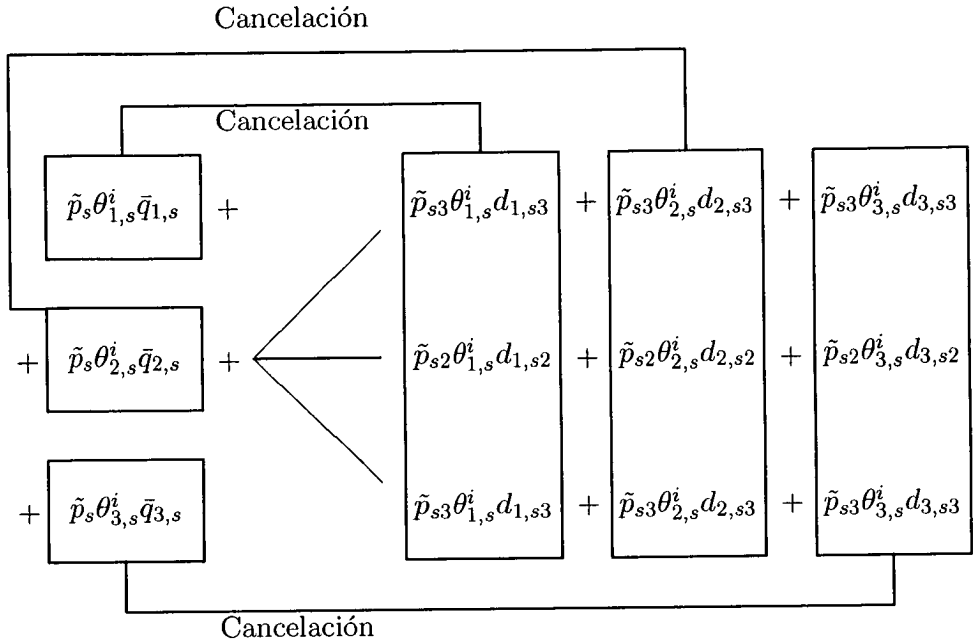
Cancelación

Cancelación

$\tilde{p}_s\theta^i_{1,s}\bar{q}_{1,s}$ + $\tilde{p}_{s3}\theta^i_{1,s}d_{1,s3}$ + $\tilde{p}_{s3}\theta^i_{2,s}d_{2,s3}$ + $\tilde{p}_{s3}\theta^i_{3,s}d_{3,s3}$

+ $\tilde{p}_s\theta^i_{2,s}\bar{q}_{2,s}$ + $\tilde{p}_{s2}\theta^i_{1,s}d_{1,s2}$ + $\tilde{p}_{s2}\theta^i_{2,s}d_{2,s2}$ + $\tilde{p}_{s2}\theta^i_{3,s}d_{3,s2}$

+ $\tilde{p}_s\theta^i_{3,s}\bar{q}_{3,s}$ $\tilde{p}_{s3}\theta^i_{1,s}d_{1,s3}$ + $\tilde{p}_{s3}\theta^i_{2,s}d_{2,s3}$ + $\tilde{p}_{s3}\theta^i_{3,s}d_{3,s3}$

Cancelación